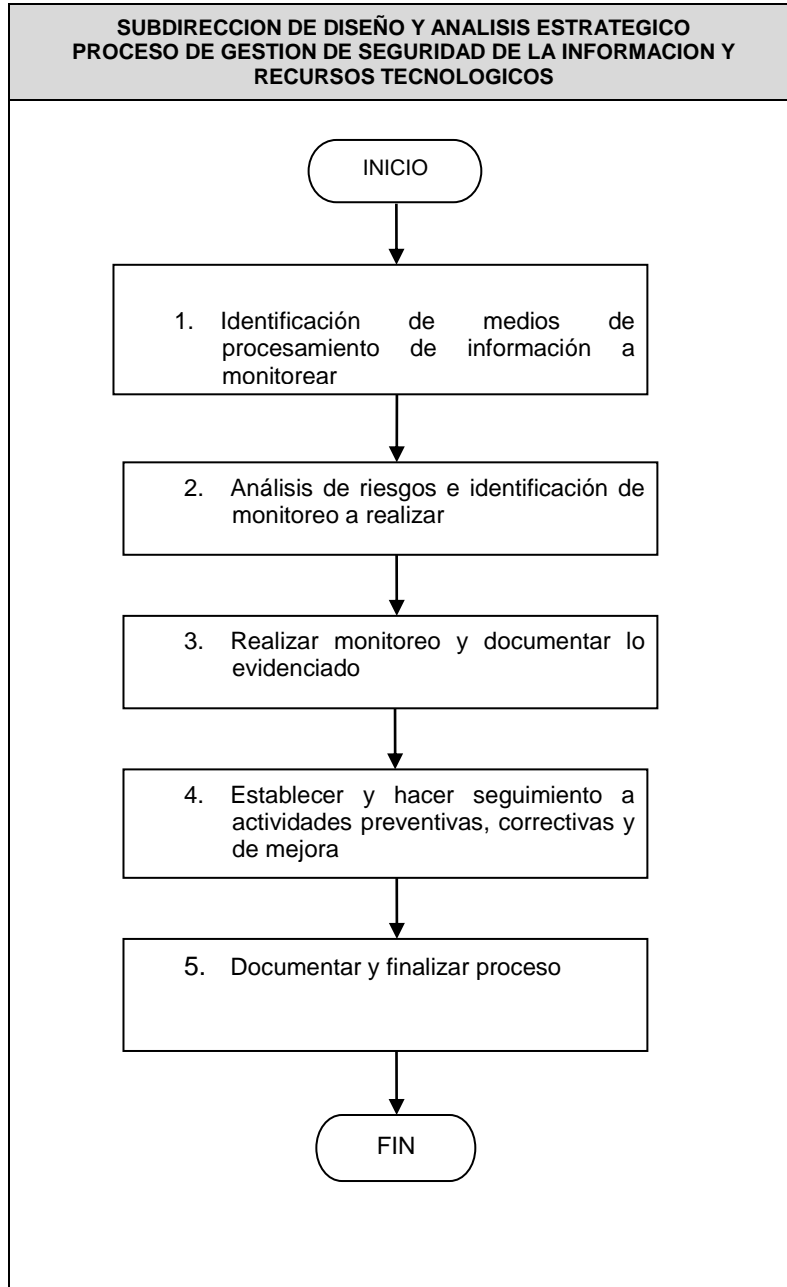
SUBDIRECCION DE DISEÑO Y ANALISIS ESTRATEGICO
PROCESO DE GESTION DE SEGURIDAD DE LA INFORMACION Y RECURSOS TECNOLOGICOS

INICIO

1. Identificación de medios de procesamiento de información a monitorear

2. Análisis de riesgos e identificación de monitoreo a realizar

3. Realizar monitoreo y documentar lo evidenciado

4. Establecer y hacer seguimiento a actividades preventivas, correctivas y de mejora

5. Documentar y finalizar proceso

FIN